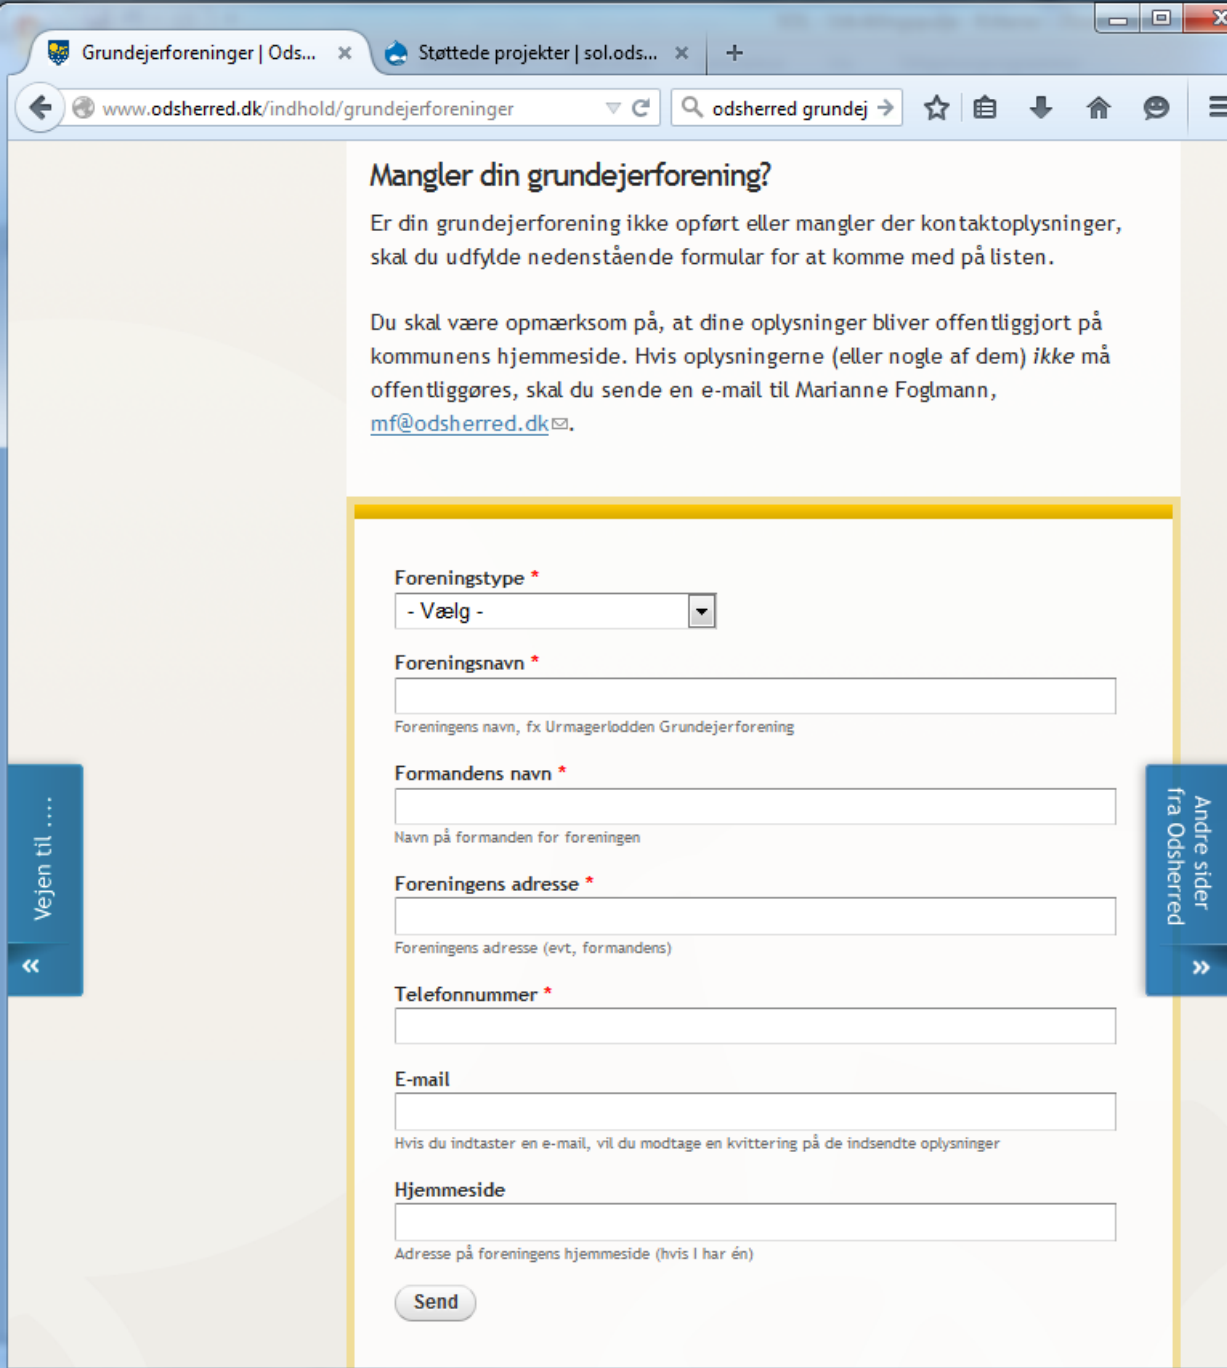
Grundejerforeninger | Ods... ×
Støttede projekter | sol.ods... ×
+

www.odsherred.dk/indhold/grundejerforeninger
odsherred grundej

Mangler din grundejerforening?

Er din grundejerforening ikke opført eller mangler der kontaktoplysninger, skal du udfylde nedenstående formular for at komme med på listen.

Du skal være opmærksom på, at dine oplysninger bliver offentliggjort på kommunens hjemmeside. Hvis oplysningerne (eller nogle af dem) *ikke* må offentliggøres, skal du sende en e-mail til Marianne Foglmann, mf@odsherred.dk.

Vejen til ....
«

Andre sider fra Odsherred
»

Foreningstype *
- Vælg -

Foreningsnavn *
Foreningens navn, fx Urmagerlodden Grundejerforening

Formandens navn *
Navn på formanden for foreningen

Foreningens adresse *
Foreningens adresse (evt, formandens)

Telefonnummer *

E-mail
Hvis du indtaster en e-mail, vil du modtage en kvittering på de indsendte oplysninger

Hjemmeside
Adresse på foreningens hjemmeside (hvis I har én)

Send